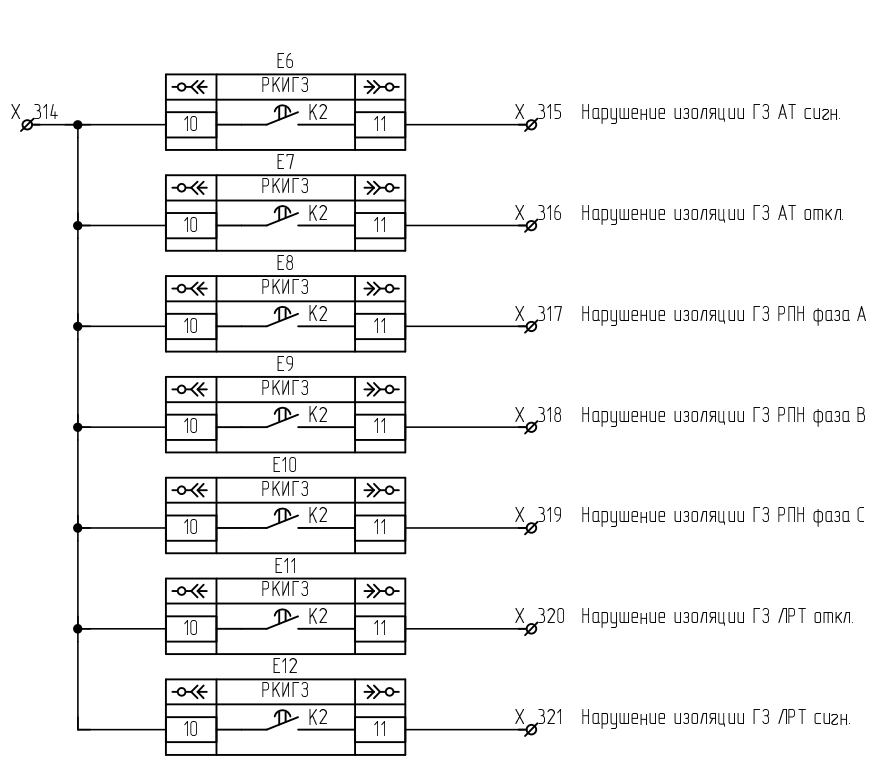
X_314

E6
РКИГЗ
10
K2
11
X_315 Нарушение изоляции ГЗ АТ сигн.

E7
РКИГЗ
10
K2
11
X_316 Нарушение изоляции ГЗ АТ откл.

E8
РКИГЗ
10
K2
11
X_317 Нарушение изоляции ГЗ РПН фаза А

E9
РКИГЗ
10
K2
11
X_318 Нарушение изоляции ГЗ РПН фаза В

E10
РКИГЗ
10
K2
11
X_319 Нарушение изоляции ГЗ РПН фаза С

E11
РКИГЗ
10
K2
11
X_320 Нарушение изоляции ГЗ ЛРТ откл.

E12
РКИГЗ
10
K2
11
X_321 Нарушение изоляции ГЗ ЛРТ сигн.